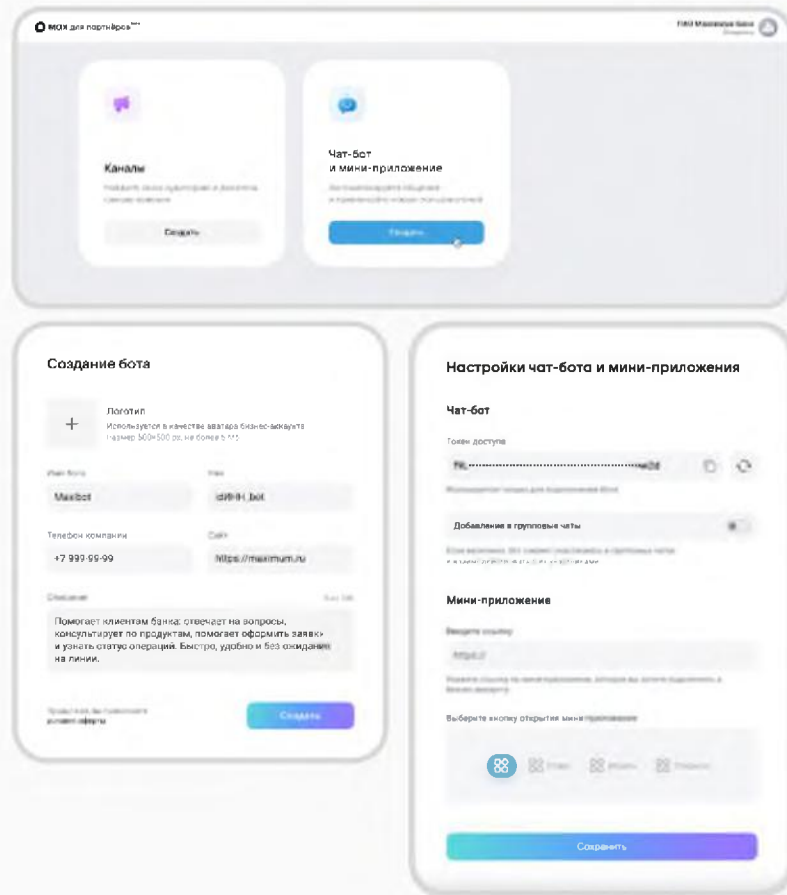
макс для партнёров

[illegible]

Каналы

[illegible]

Создать

Чат-бот и мини-приложение

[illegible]

Создать

Создание бота

+

Логотип

Используется в качестве аватара бизнес-аккаунта размер 500×500 px, не более 5 МБ

Имя бота

Maxbot

Ник

id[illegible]_bot

Телефон компании

+7 999-99-99

Сайт

https://maximum.ru

Описание

Помогает клиентам банка: отвечает на вопросы, консультирует по продуктам, помогает оформить заявки и узнать статус операций. Быстро, удобно и без ожидания на линии.

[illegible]

Создать

Настройки чат-бота и мини-приложения

Чат-бот

Токен доступа

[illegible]

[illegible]

Добавление в групповые чаты

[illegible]

Мини-приложение

Введите ссылку

https://

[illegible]

Выберите кнопку открытия мини-приложения

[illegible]

Сохранить